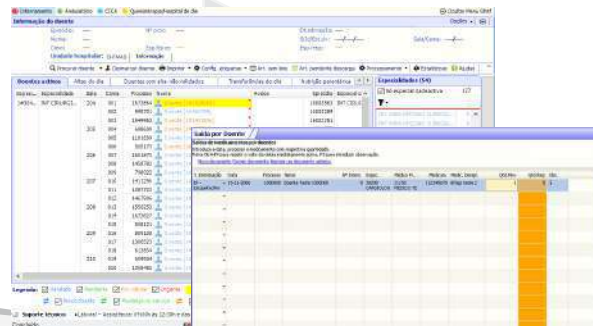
Internamento Ambulatório CICA Questionário hospital de dia

Informação do doente

Episódio: Nº processo: Dt. Admissão:
Nome: Sala/Cama:
Idade: Dia/Hora:
Unidade hospitalar: Informação

Procurar doente Operacionalização Imprimir Config. pesquisa Anl. sem lado Anl. pendentes descargas Procedimentos Estatísticas Ajuda

Doentes activos Altas do dia Doentes em alta não validados Transferências do dia Nutrição parentérica

Especialidades (54)

Saída por Doente

Legenda:

Suporte técnico

Concluído